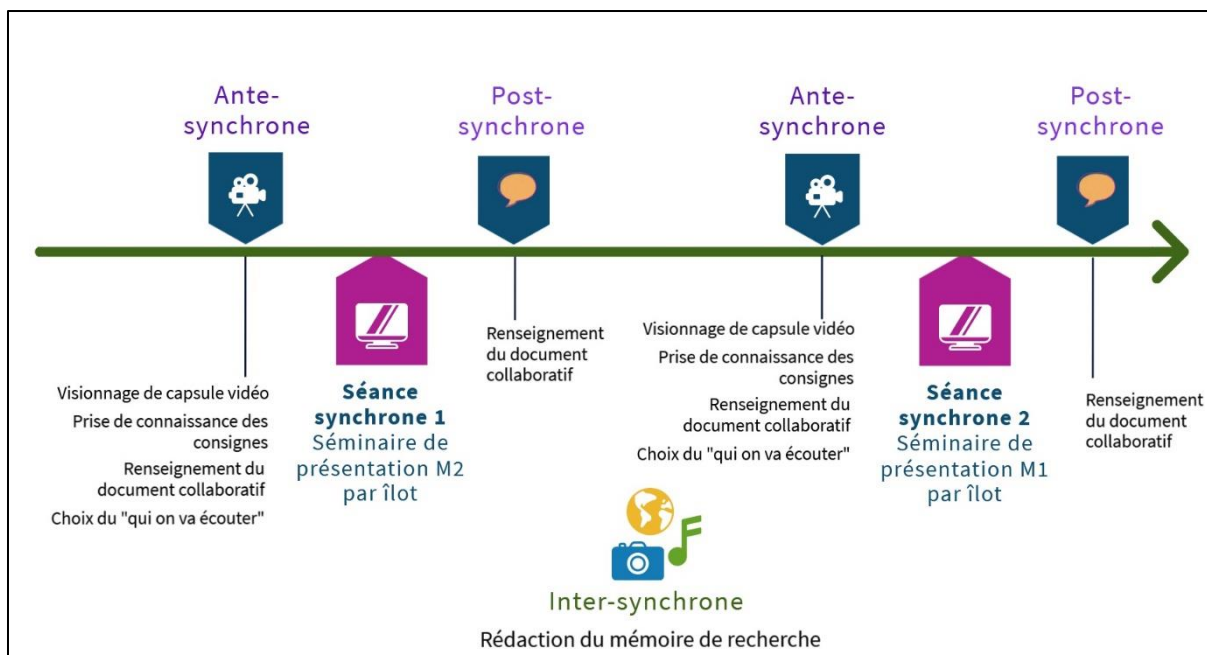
Ante-synchrone

Post-synchrone

Ante-synchrone

Post-synchrone

Visionnage de capsule vidéo
Prise de connaissance des consignes
Renseignement du document collaboratif
Choix du "qui on va écouter"

Séance synchrone 1
Séminaire de présentation M2 par îlot

Renseignement du document collaboratif

Visionnage de capsule vidéo
Prise de connaissance des consignes
Renseignement du document collaboratif
Choix du "qui on va écouter"

Séance synchrone 2
Séminaire de présentation M1 par îlot

Renseignement du document collaboratif

Inter-synchrone
Rédaction du mémoire de recherche